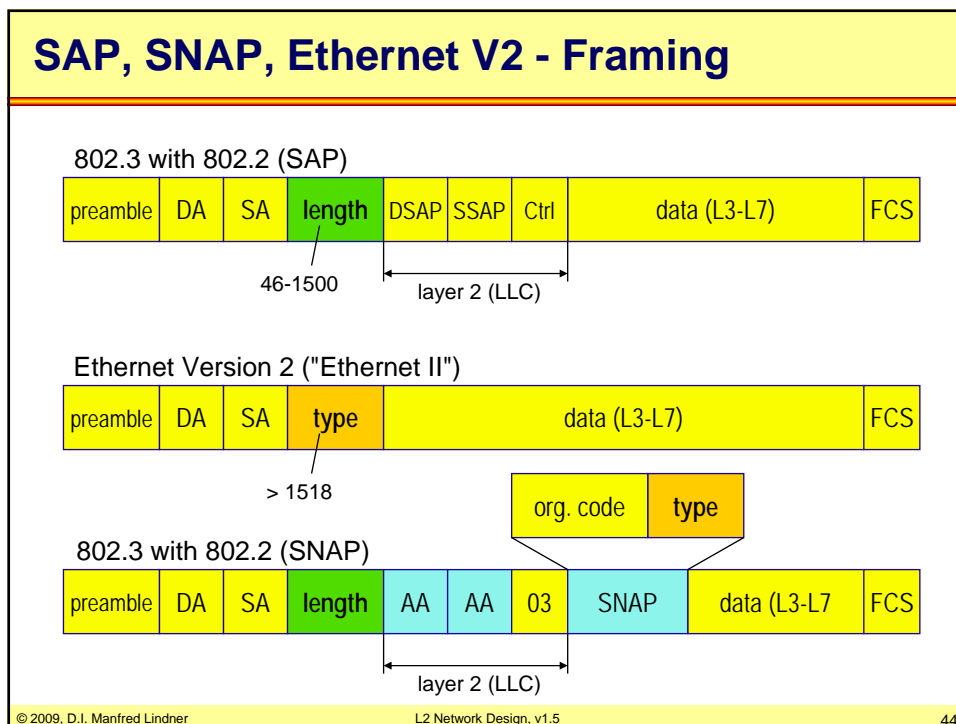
SAP, SNAP, Ethernet V2 - Framing

802.3 with 802.2 (SAP)

| preamble | DA | SA | length | DSAP | SSAP | Ctrl | data (L3-L7) | FCS |
|---|---|---|---|---|---|---|---|---|

46-1500

layer 2 (LLC)

Ethernet Version 2 ("Ethernet II")

| preamble | DA | SA | type | data (L3-L7) | FCS |
|---|---|---|---|---|---|

> 1518

| org. code | type |
|---|---|

802.3 with 802.2 (SNAP)

| preamble | DA | SA | length | AA | AA | 03 | SNAP | data (L3-L7 | FCS |
|---|---|---|---|---|---|---|---|---|---|

layer 2 (LLC)

© 2009, D.I. Manfred Lindner

L2 Network Design, v1.5

44